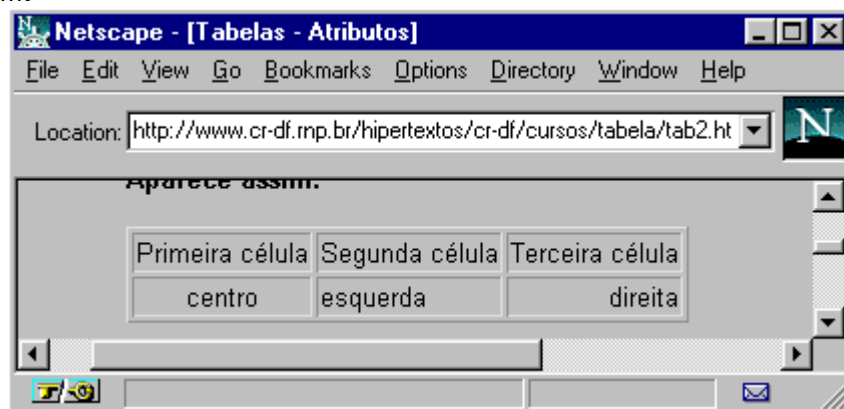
Netscape - [Tabelas - Atributos]

File Edit View Go Bookmarks Options Directory Window Help

Location: http://www.cr-df.rnp.br/hipertextos/cr-df/cursos/tabela/tab2.ht

N

Aparece assim:

| Primeira célula | Segunda célula | Terceira célula |
|---|---|---|
| centro | esquerda | direita |